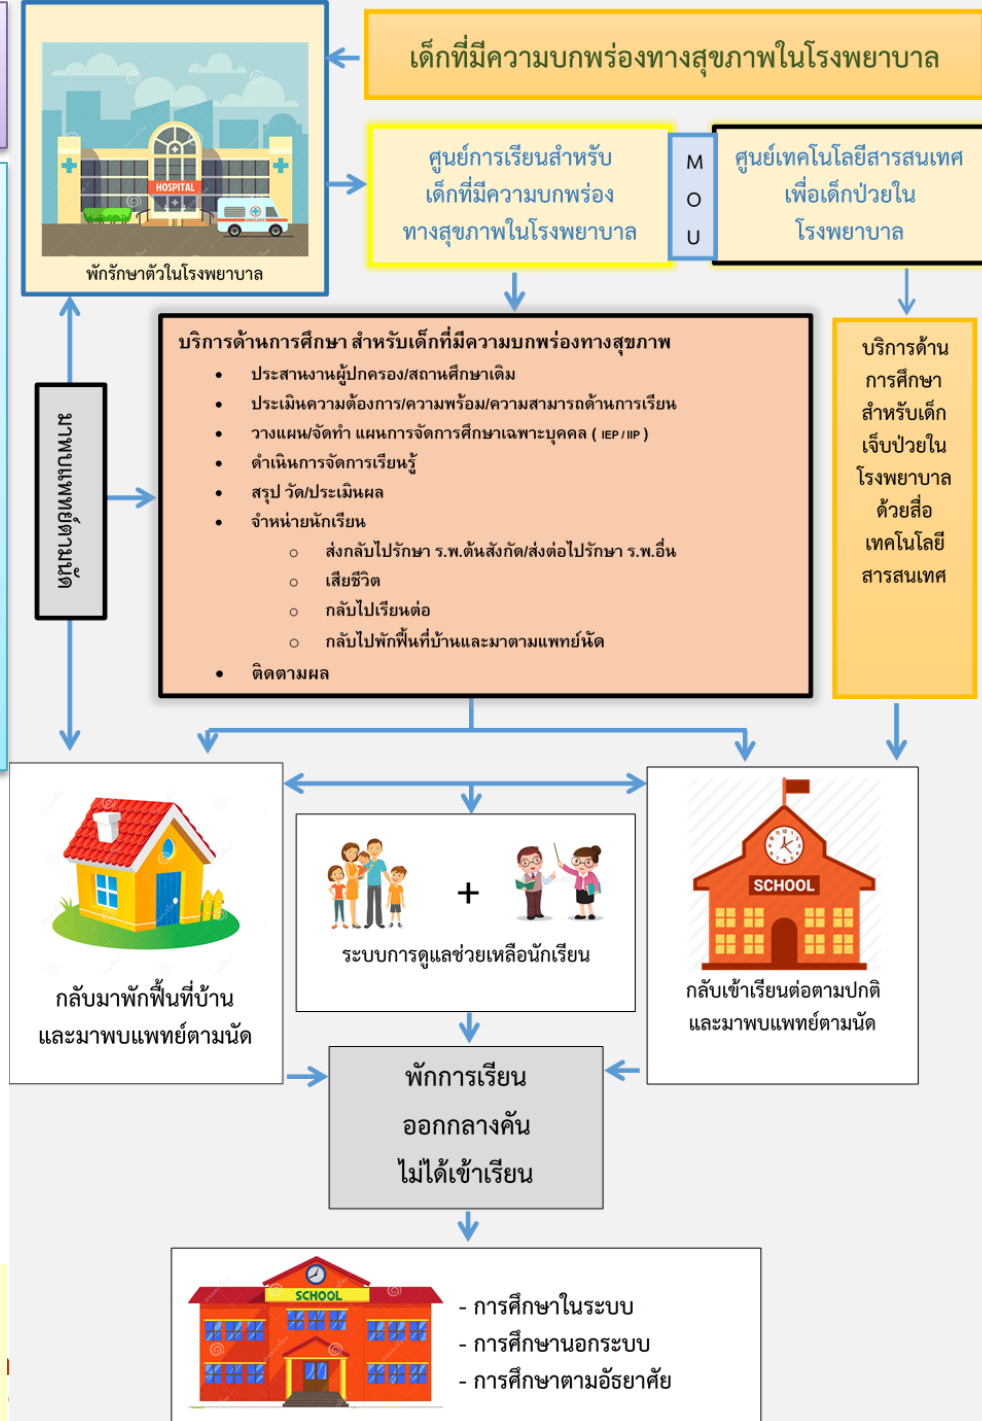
เด็กที่มีความบกพร่องทางสุขภาพในโรงพยาบาล

HOSPITAL

พักรักษาตัวในโรงพยาบาล

ศูนย์การเรียนสำหรับเด็กที่มีความบกพร่องทางสุขภาพในโรงพยาบาล

M
O
U

ศูนย์เทคโนโลยีสารสนเทศเพื่อเด็กป่วยในโรงพยาบาล

มาพบแพทย์ตามนัด

บริการด้านการศึกษา สำหรับเด็กที่มีความบกพร่องทางสุขภาพ
• ประสานงานผู้ปกครอง/สถานศึกษาเดิม
• ประเมินความต้องการ/ความพร้อม/ความสามารถด้านการเรียน
• วางแผน/จัดทำ แผนการจัดการศึกษาเฉพาะบุคคล ( IEP / IIP )
• ดำเนินการจัดการเรียนรู้
• สรุป วัด/ประเมินผล
• จำหน่ายนักเรียน
○ ส่งกลับไปรักษา ร.พ.ต้นสังกัด/ส่งต่อไปรักษา ร.พ.อื่น
○ เสียชีวิต
○ กลับไปเรียนต่อ
○ กลับไปพักฟื้นที่บ้านและมาตามแพทย์นัด
• ติดตามผล

บริการด้านการศึกษาสำหรับเด็กเจ็บป่วยในโรงพยาบาลด้วยสื่อเทคโนโลยีสารสนเทศ

กลับมาพักฟื้นที่บ้านและมาพบแพทย์ตามนัด

+

ระบบการดูแลช่วยเหลือนักเรียน

SCHOOL

กลับเข้าเรียนต่อตามปกติและมาพบแพทย์ตามนัด

พักการเรียน
ออกกลางคัน
ไม่ได้เข้าเรียน

SCHOOL

- การศึกษาในระบบ
- การศึกษานอกระบบ
- การศึกษาตามอัธยาศัย